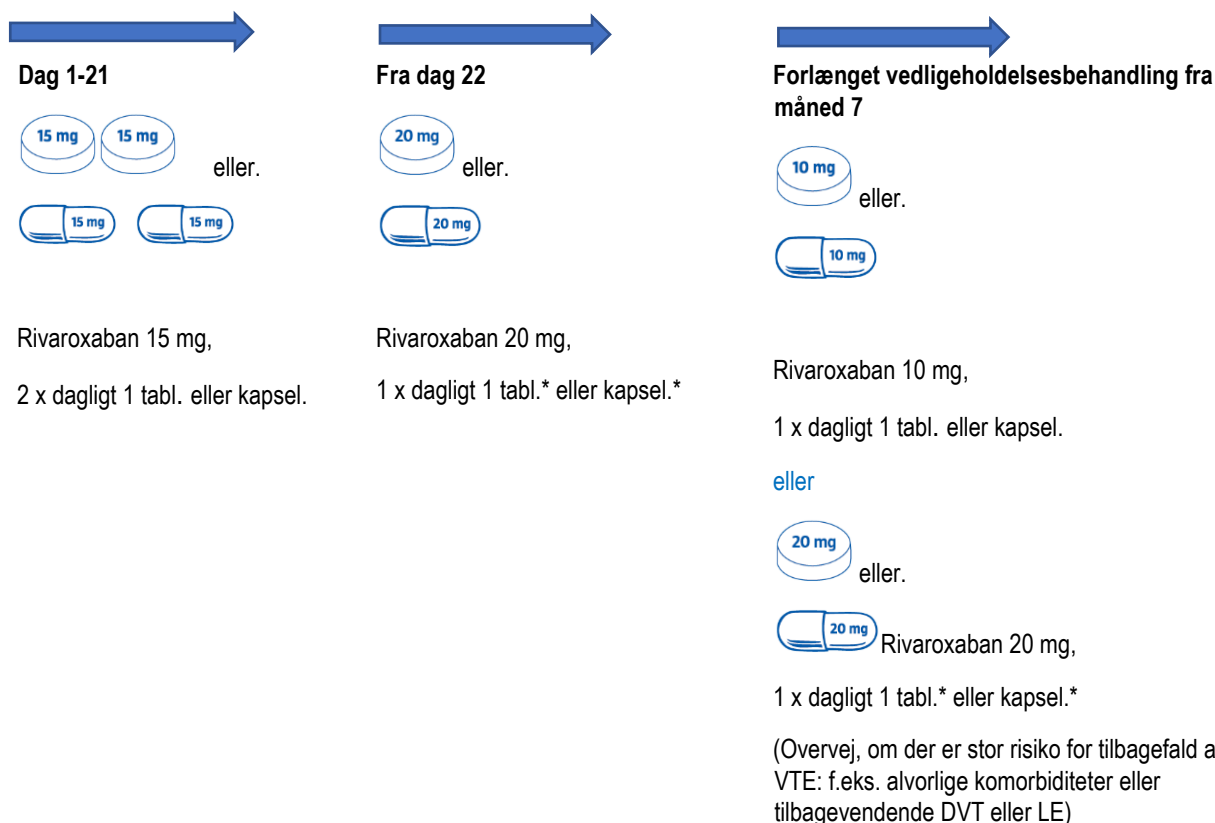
Dag 1-21

15 mg 15 mg eller.

15 mg 15 mg

Rivaroxaban 15 mg,

2 x dagligt 1 tabl. eller kapsel.

Fra dag 22

20 mg eller.

20 mg

Rivaroxaban 20 mg,

1 x dagligt 1 tabl.* eller kapsel.*

Forlænget vedligeholdelsesbehandling fra måned 7

10 mg eller.

10 mg

Rivaroxaban 10 mg,

1 x dagligt 1 tabl. eller kapsel.

eller

20 mg eller.

20 mg Rivaroxaban 20 mg,

1 x dagligt 1 tabl.* eller kapsel.*

(Overvej, om der er stor risiko for tilbagefald a VTE: f.eks. alvorlige komorbiditeter eller tilbagevendende DVT eller LE)